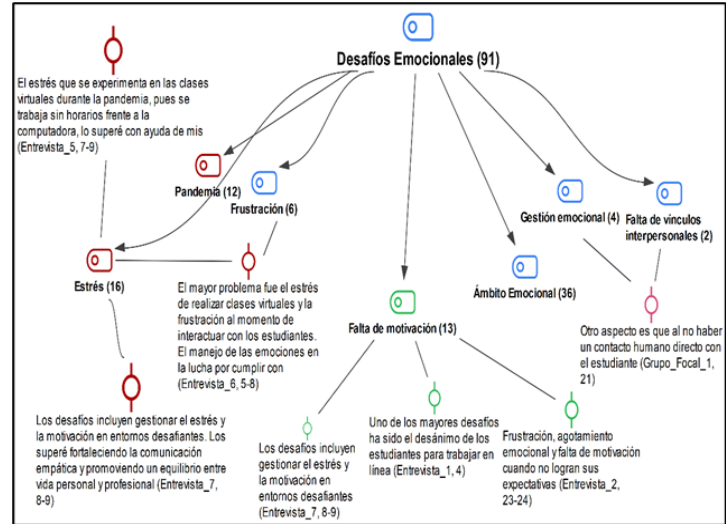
Desafíos Emocionales (91)

El estrés que se experimenta en las clases virtuales durante la pandemia, pues se trabaja sin horarios frente a la computadora, lo superé con ayuda de mis (Entrevista_5, 7-9)

Pandemia (12)

Frustración (6)

Gestión emocional (4)

Falta de vínculos interpersonales (2)

Estrés (16)

El mayor problema fue el estrés de realizar clases virtuales y la frustración al momento de interactuar con los estudiantes. El manejo de las emociones en la lucha por cumplir con (Entrevista_6, 5-8)

Ámbito Emocional (36)

Falta de motivación (13)

Otro aspecto es que al no haber un contacto humano directo con el estudiante (Grupo_Focal_1, 21)

Los desafíos incluyen gestionar el estrés y la motivación en entornos desafiantes. Los superé fortaleciendo la comunicación empática y promoviendo un equilibrio entre vida personal y profesional (Entrevista_7, 8-9)

Los desafíos incluyen gestionar el estrés y la motivación en entornos desafiantes (Entrevista_7, 8-9)

Uno de los mayores desafíos ha sido el desánimo de los estudiantes para trabajar en línea (Entrevista_1, 4)

Frustración, agotamiento emocional y falta de motivación cuando no logran sus expectativas (Entrevista_2, 23-24)